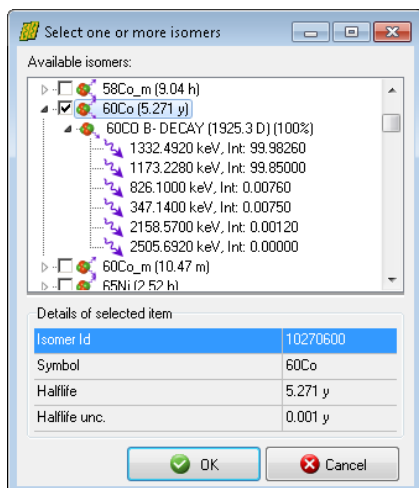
Select one or more isomers

Available isomers:

58Co_m (9.04 h)
60Co (5.271 y)
60CO B- DECAY (1925.3 D) (100%)
1332.4920 keV, Int: 99.98260
1173.2280 keV, Int: 99.85000
826.1000 keV, Int: 0.00760
347.1400 keV, Int: 0.00750
2158.5700 keV, Int: 0.00120
2505.6920 keV, Int: 0.00000
60Co_m (10.47 m)
65Ni (2.52 h)

Details of selected item

| | |
|---|---|
| Isomer Id | 10270600 |
| Symbol | 60Co |
| Halflife | 5.271 y |
| Halflife unc. | 0.001 y |

OK
Cancel